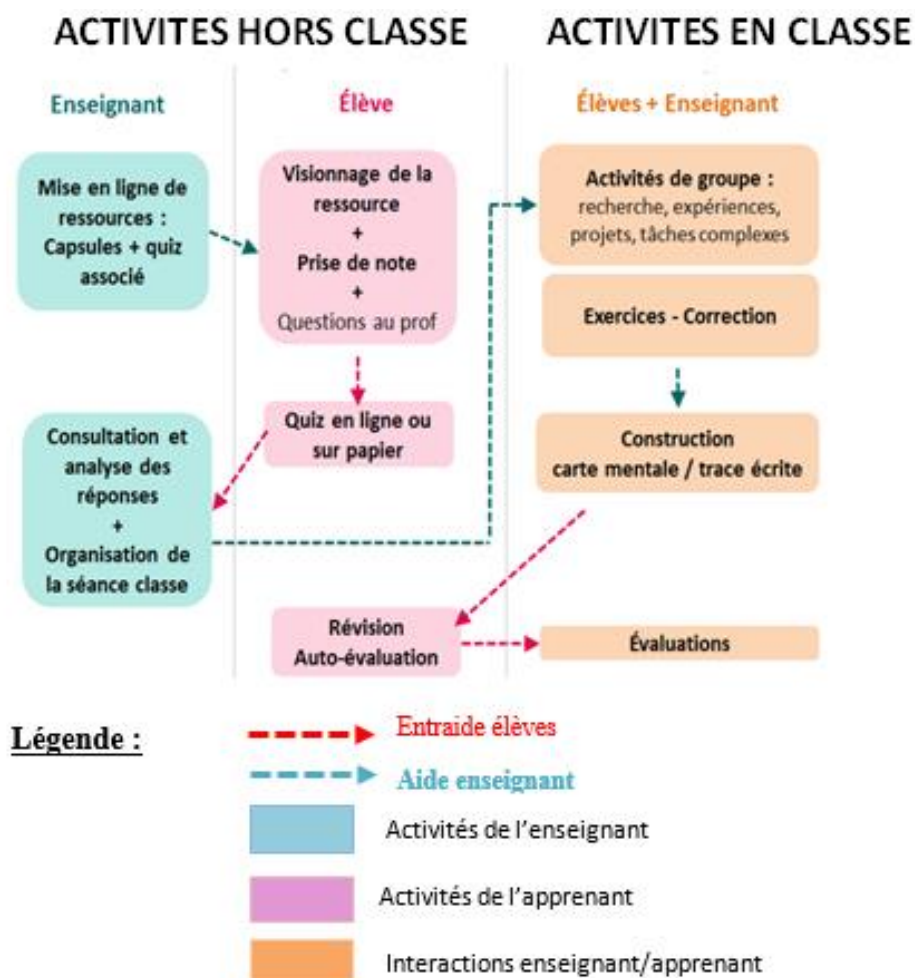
ACTIVITES HORS CLASSE

ACTIVITES EN CLASSE

Enseignant

Élève

Élèves + Enseignant

Mise en ligne de ressources : Capsules + quiz associé

Visionnage de la ressource + Prise de note + Questions au prof

Activités de groupe : recherche, expériences, projets, tâches complexes

Exercices - Correction

Quiz en ligne ou sur papier

Consultation et analyse des réponses + Organisation de la séance classe

Construction carte mentale / trace écrite

Révision Auto-évaluation

Évaluations

Légende :

Entraide élèves

Aide enseignant

Activités de l'enseignant

Activités de l'apprenant

Interactions enseignant/apprenant